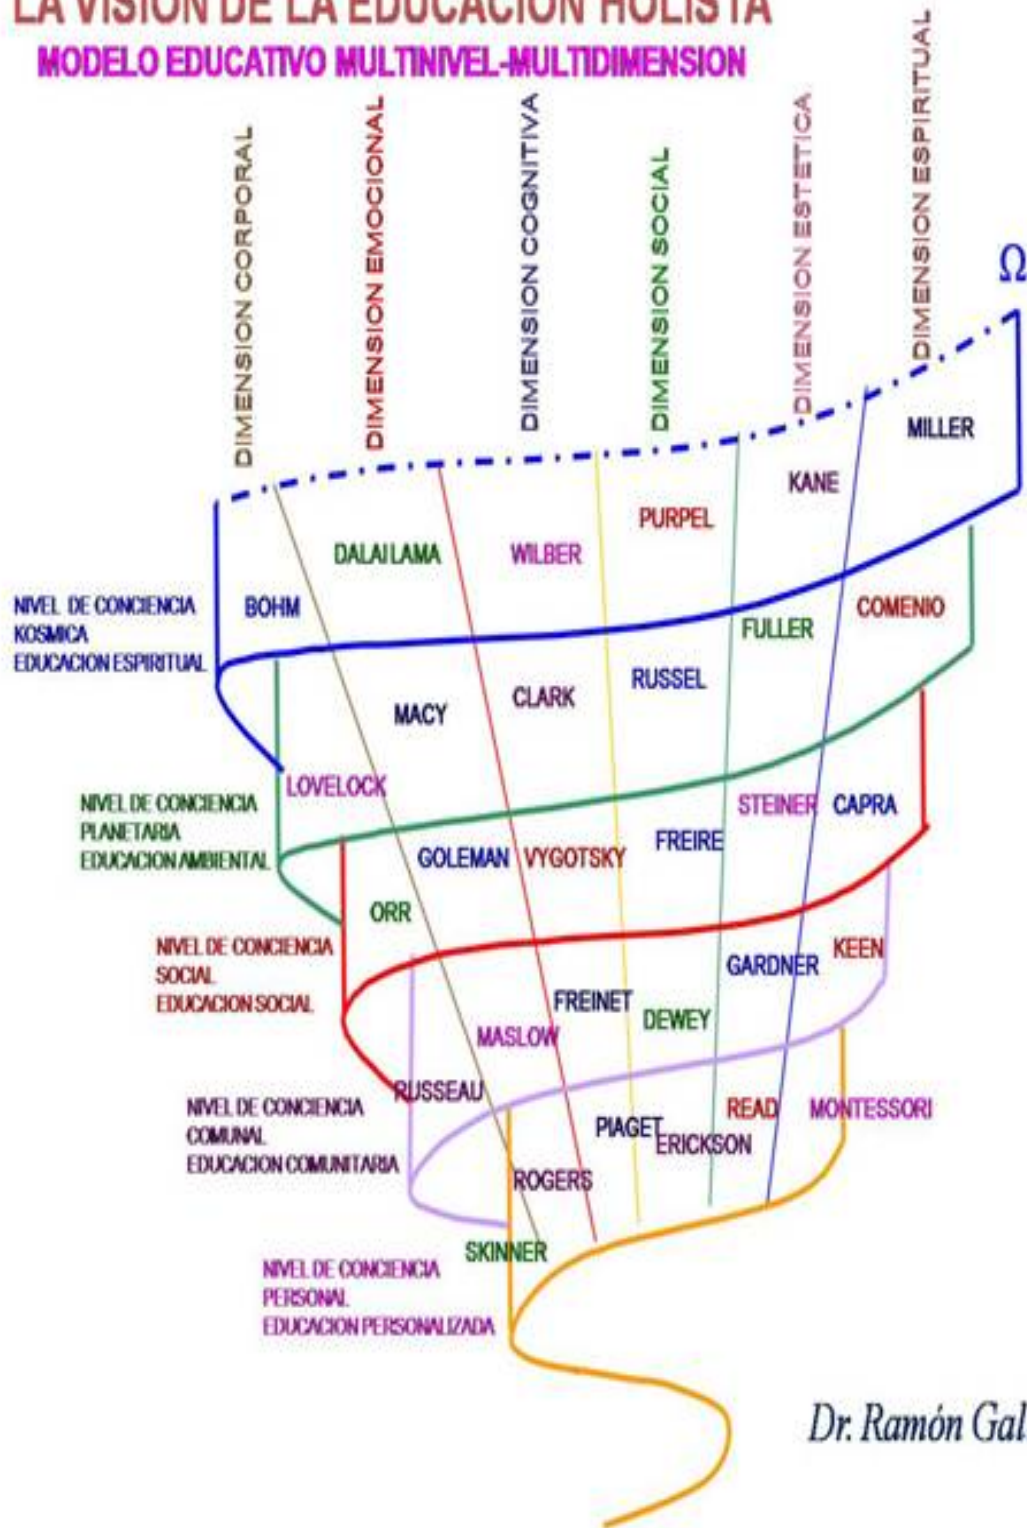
LA VISION DE LA EDUCACION HOLISTA

MODELO EDUCATIVO MULTINIVEL-MULTIDIMENSION

DIMENSION CORPORAL

DIMENSION EMOCIONAL

DIMENSION COGNITIVA

DIMENSION SOCIAL

DIMENSION ESTETICA

DIMENSION ESPIRITUAL

Ω

MILLER

KANE

PURPEL

DALAI LAMA

WILBER

NIVEL DE CONCIENCIA KOSMICA EDUCACION ESPIRITUAL

BOHM

FULLER

COMENIO

MACY

CLARK

RUSSEL

LOVELOCK

NIVEL DE CONCIENCIA PLANETARIA EDUCACION AMBIENTAL

STEINER

CAPRA

GOLEMAN

VYGOTSKY

FREIRE

ORR

NIVEL DE CONCIENCIA SOCIAL EDUCACION SOCIAL

GARDNER

KEEN

FREINET

DEWEY

MASLOW

RUSSEAU

NIVEL DE CONCIENCIA COMUNAL EDUCACION COMUNITARIA

PIAGET

ERICKSON

READ

MONTESSORI

ROGERS

SKINNER

NIVEL DE CONCIENCIA PERSONAL EDUCACION PERSONALIZADA

Dr. Ramón Gal